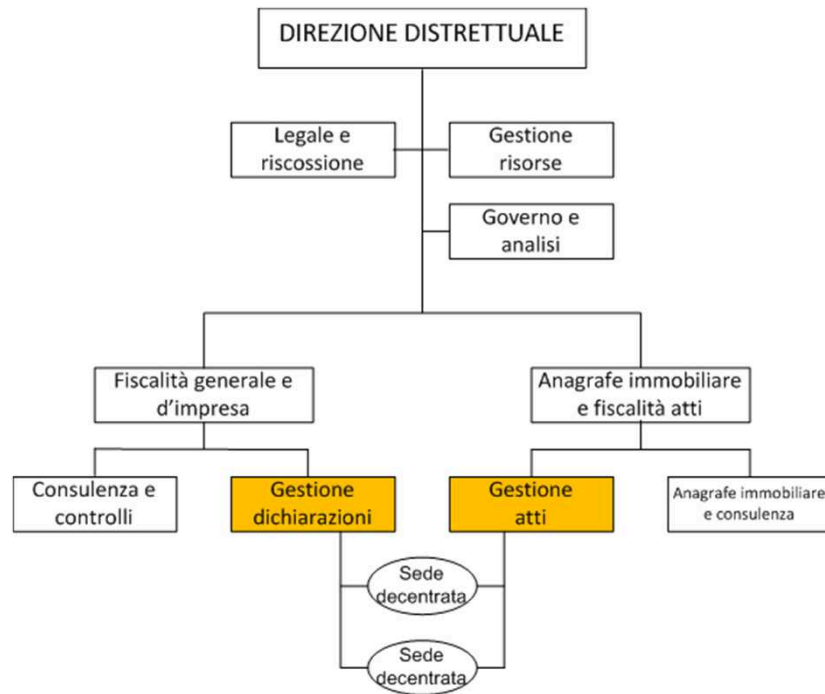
DIREZIONE DISTRETTUALE

Legale e riscossione

Gestione risorse

Governo e analisi

Fiscalità generale e d'impresa

Anagrafe immobiliare e fiscalità atti

Consulenza e controlli

Gestione dichiarazioni

Gestione atti

Anagrafe immobiliare e consulenza

Sede decentrata

Sede decentrata